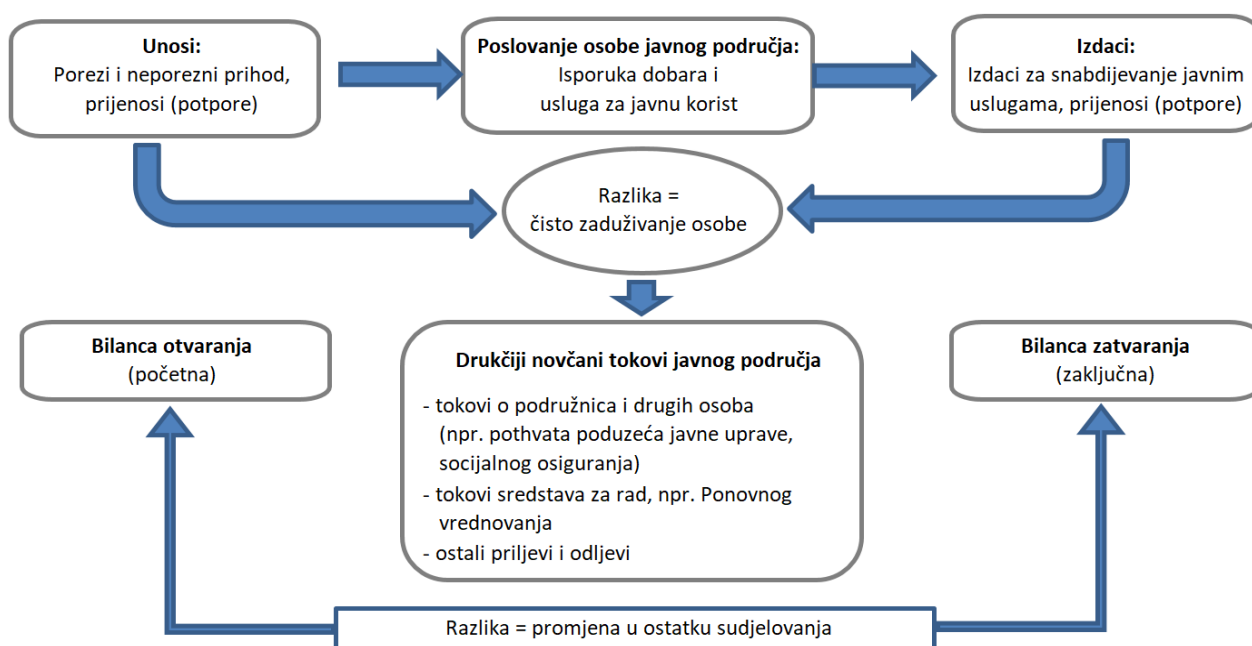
Unosi:
Porezi i neporezni prihod, prijenosi (potpore)

Poslovanje osobe javnog područja:
Isporuka dobara i usluga za javnu korist

Izdaci:
Izdaci za snabdijevanje javnim uslugama, prijenosi (potpore)

Razlika = čisto zaduživanje osobe

Bilanca otvaranja
(početna)

Drukčiji novčani tokovi javnog područja

- tokovi o podružnica i drugih osoba (npr. pothvata poduzeća javne uprave, socijalnog osiguranja)
- tokovi sredstava za rad, npr. Ponovnog vrednovanja
- ostali priljevi i odljevi

Bilanca zatvaranja
(zaključna)

Razlika = promjena u ostatku sudjelovanja